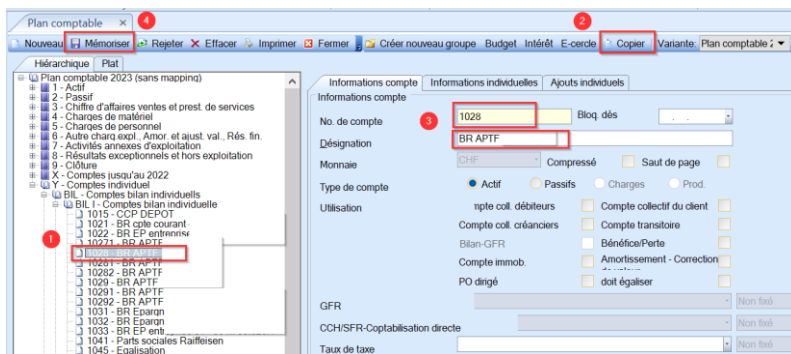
Plan comptable × 4

Nouveau Mémoriser Rejeter Effacer Imprimer Fermer Créer nouveau groupe Budget Intérêt E-cercle 2 Copier Variante: Plan comptable 2

Hiérarchique Plat

Plan comptable 2023 (sans mapping)
1 - Actif
2 - Passif
3 - Chiffre d'affaires ventes et prest. de services
4 - Charges de matériel
5 - Charges de personnel
6 - Autre charg.expl., Amor. et ajust. val., Rés. fin.
7 - Activités annexes d'exploitation
8 - Résultats exceptionnels et hors exploitation
9 - Clôture
X - Comptes jusqu'au 2022
Y - Comptes individuel
BIL - Comptes bilan individuels
BIL I - Comptes bilan individuelle
1015 - CCP DEPOT
1021 - BR cpte courant
1022 - BR EP entreprise
10271 - BR APTF
1
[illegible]
10281 - BR APTF
10282 - BR APTF
1029 - BR APTF
10291 - BR APTF
10292 - BR APTF
1031 - BR Epargn
1032 - BR Epargn
1033 - BR EP entr
1041 - Parts sociales Raiffeisen
1045 - Egalisation

Informations compte Informations individuelles Ajouts individuels

Informations compte

No. de compte 3 1028 Bloq. dès

Désignation BR APTF

Monnaie CHF Compressé Saut de page

Type de compte Actif Passifs Charges Prod.

Utilisation mpte coll. débiteurs Compte collectif du client
Compte coll. créanciers Compte transitoire
Bilan-GFR Bénéfice/Perte
Compte immob. Amortissement - Correction de valeur
PO dirigé doit égaliser

GFR Non fixé

CCH/SFR-Coptabilisation directe Non fixé

Taux de taxe Non fixé